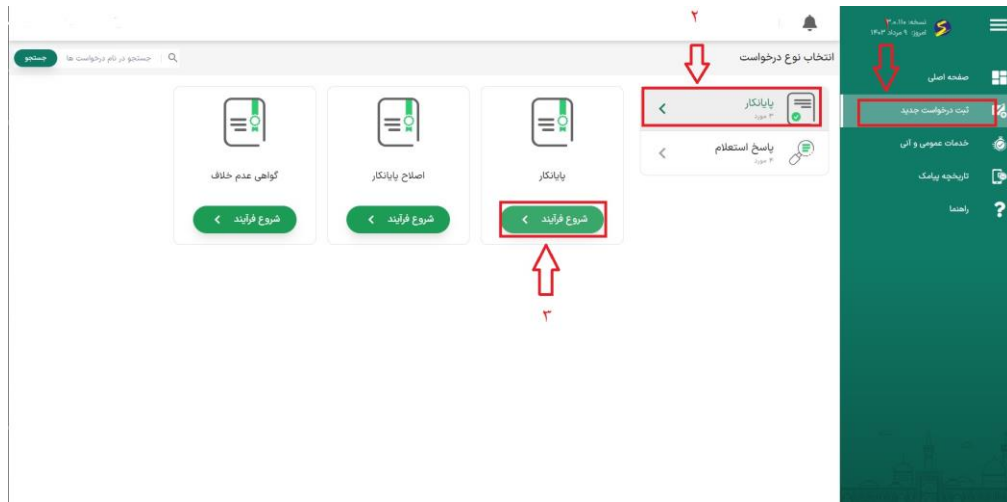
نسخه: ۳.۰.۰
امروز: ۹ مرداد ۱۴۰۳

صفحه اصلی
ثبت درخواست جدید
خدمات عمومی و آنی
تاریخچه پیامک
راهنما

۲

انتخاب نوع درخواست

جستجو در نام درخواست ها
جستجو

پایانکار
۳ مورد

پاسخ استعلام
۴ مورد

پایانکار
شروع فرآیند

اصلاح پایانکار
شروع فرآیند

گواهی عدم خلاف
شروع فرآیند

۳